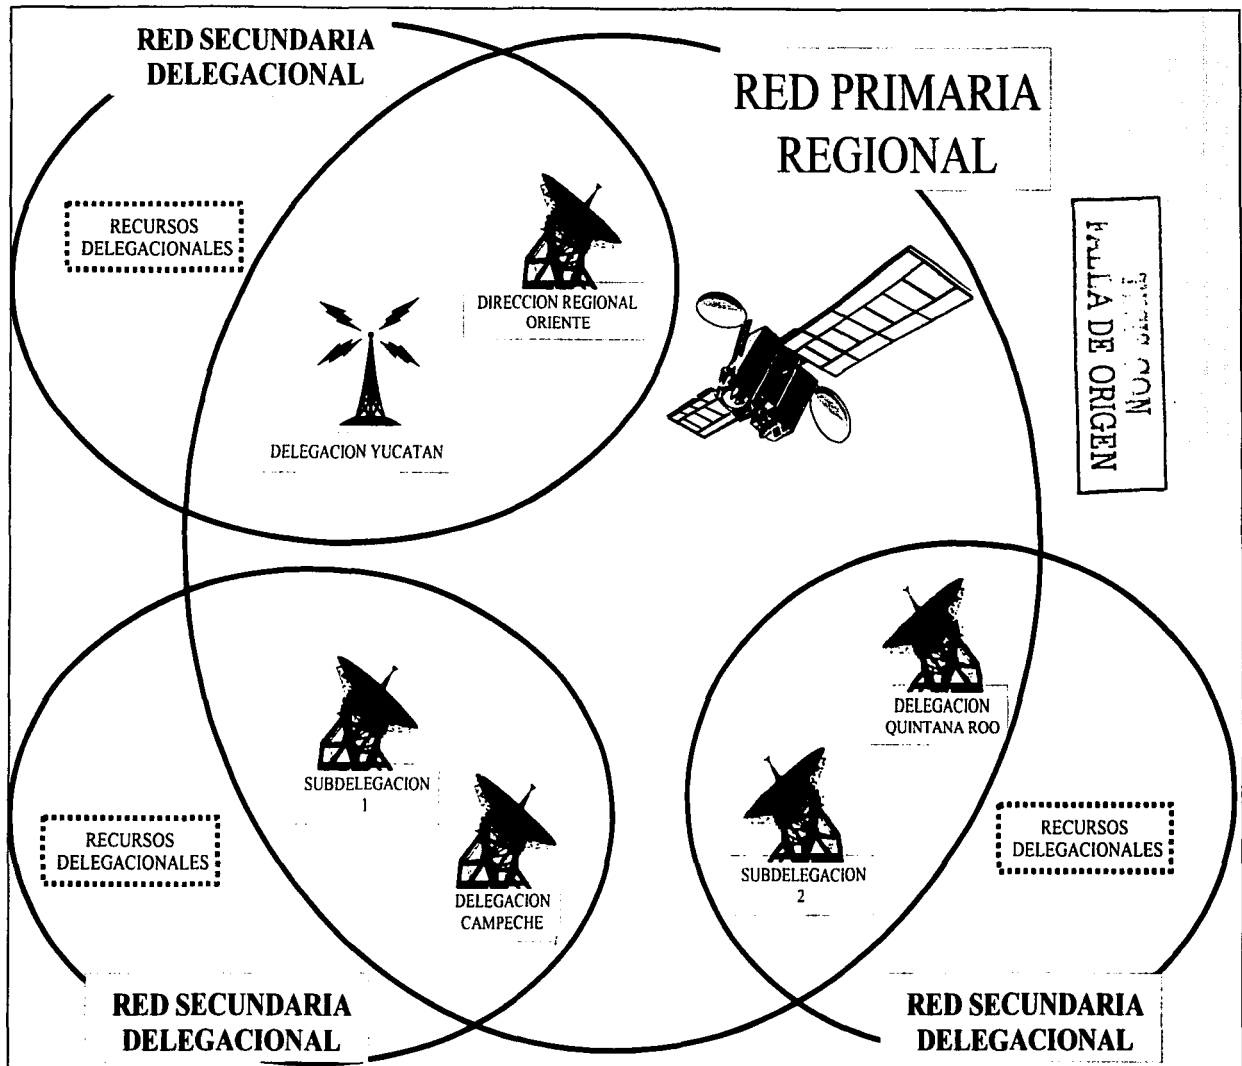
RED SECUNDARIA DELEGACIONAL

RED PRIMARIA REGIONAL

RECURSOS DELEGACIONALES

DIRECCION REGIONAL ORIENTE

DELEGACION YUCATAN

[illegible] CON FALLA DE ORIGEN

DELEGACION QUINTANA ROO

SUBDELEGACION 1

RECURSOS DELEGACIONALES

RECURSOS DELEGACIONALES

SUBDELEGACION 2

DELEGACION CAMPECHE

RED SECUNDARIA DELEGACIONAL

RED SECUNDARIA DELEGACIONAL